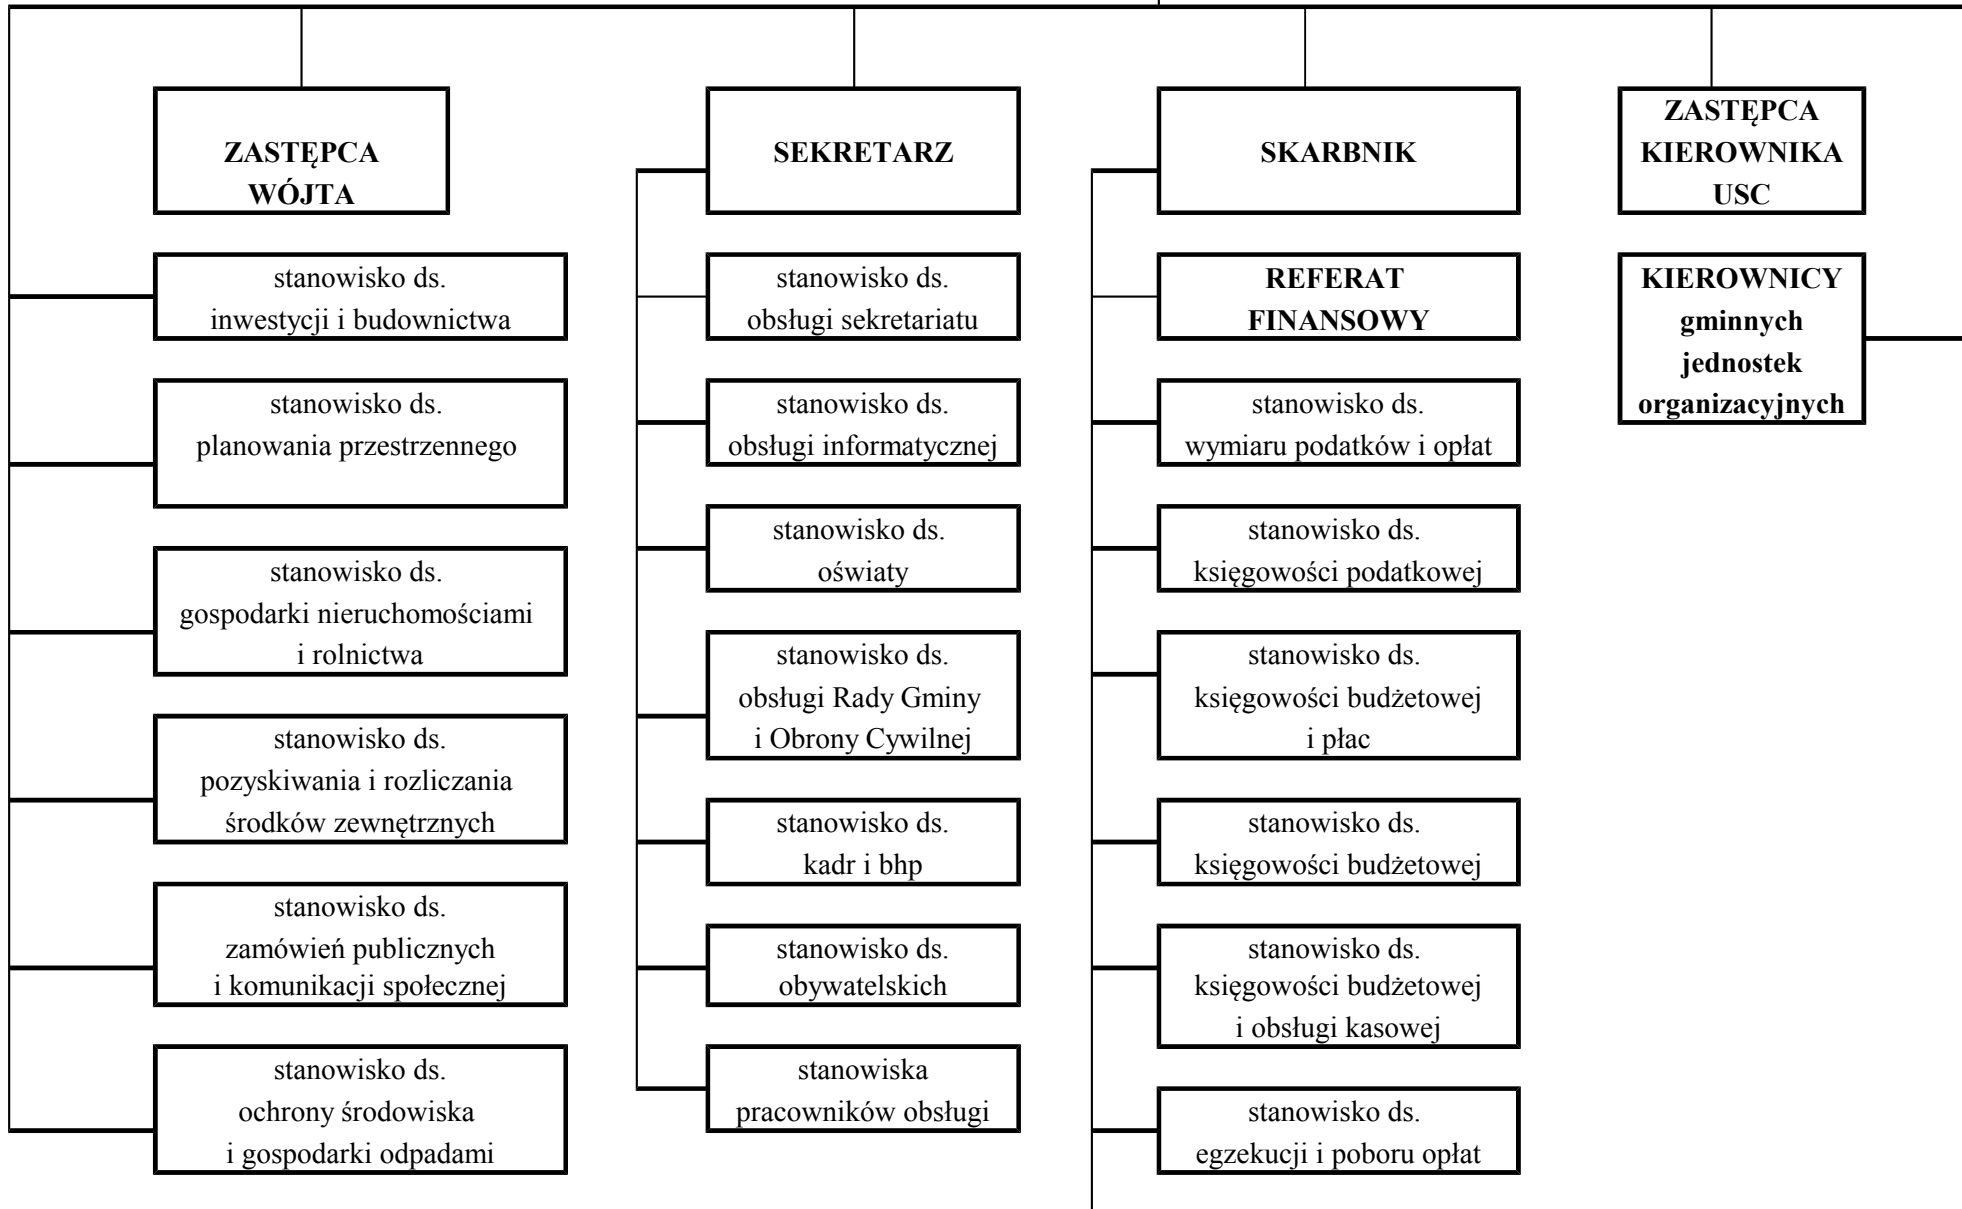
ZASTĘPCA WÓJTA

stanowisko ds. inwestycji i budownictwa

stanowisko ds. planowania przestrzennego

stanowisko ds. gospodarki nieruchomościami i rolnictwa

stanowisko ds. pozyskiwania i rozliczania środków zewnętrznych

stanowisko ds. zamówień publicznych i komunikacji społecznej

stanowisko ds. ochrony środowiska i gospodarki odpadami

SEKRETARZ

stanowisko ds. obsługi sekretariatu

stanowisko ds. obsługi informatycznej

stanowisko ds. oświaty

stanowisko ds. obsługi Rady Gminy i Obrony Cywilnej

stanowisko ds. kadr i bhp

stanowisko ds. obywatelskich

stanowiska pracowników obsługi

SKARBNIK

REFERAT FINANSOWY

stanowisko ds. wymiaru podatków i opłat

stanowisko ds. księgowości podatkowej

stanowisko ds. księgowości budżetowej i płac

stanowisko ds. księgowości budżetowej

stanowisko ds. księgowości budżetowej i obsługi kasowej

stanowisko ds. egzekucji i poboru opłat

ZASTĘPCA KIEROWNIKA USC

KIEROWNICY gminnych jednostek organizacyjnych